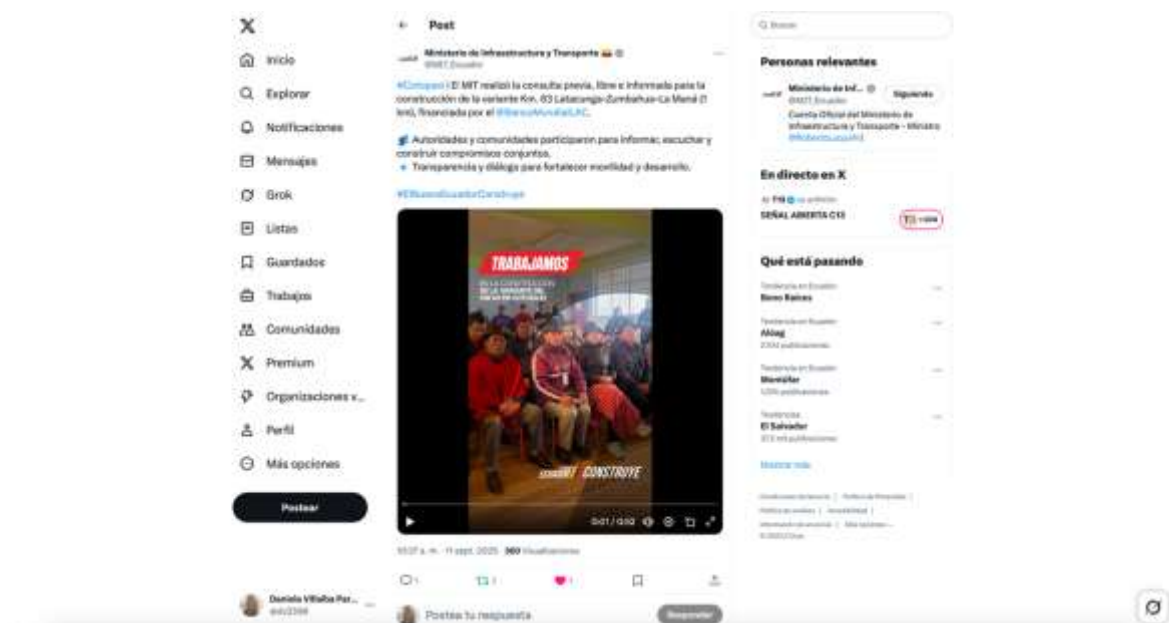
X

Inicio
Explorar
Notificaciones
Mensajes
Grok
Listas
Guardados
Trabajos
Comunidades
Premium
Organizaciones v...
Perfil
Más opciones

Postear

Daniela Villalba Par...
@dv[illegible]

Post

Ministerio de Infraestructura y Transporte
@MIT_Ecuador

#Cotopaxi | El MIT realizó la consulta previa, libre e informada para la construcción de la variante Km. 83 Latacunga-Zumbahua-La Maná (1 km), financiada por el #BancoMundialLAC.

Autoridades y comunidades participaron para informar, escuchar y construir compromisos conjuntos.
Transparencia y diálogo para fortalecer movilidad y desarrollo.

#ElNuevoEcuadorConstruye

TRABAJAMOS
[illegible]

MIT CONSTRUYE

0:01 / 0:32

10:37 a. m. · 11 sept. 2025 · 360 Visualizaciones

Postea tu respuesta
Responder

Buscar

Personas relevantes

Ministerio de Inf...
@MIT_Ecuador
Siguiendo
Cuenta Oficial del Ministerio de Infraestructura y Transporte - Ministro @RobertoLuqueN

En directo en X
T13 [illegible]
SEÑAL ABIERTA C13
T13 +1836

Qué está pasando

Tendencia en Ecuador
Bono Raíces

Tendencia en Ecuador
Aklag
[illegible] publicaciones

Tendencia en Ecuador
Montúfar
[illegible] publicaciones

Tendencias
El Salvador
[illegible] mil publicaciones

Mostrar más

Condiciones de Servicio | Política de Privacidad | Política de cookies | Accesibilidad | Información de anuncios | Más opciones ... © 2025 X Corp.